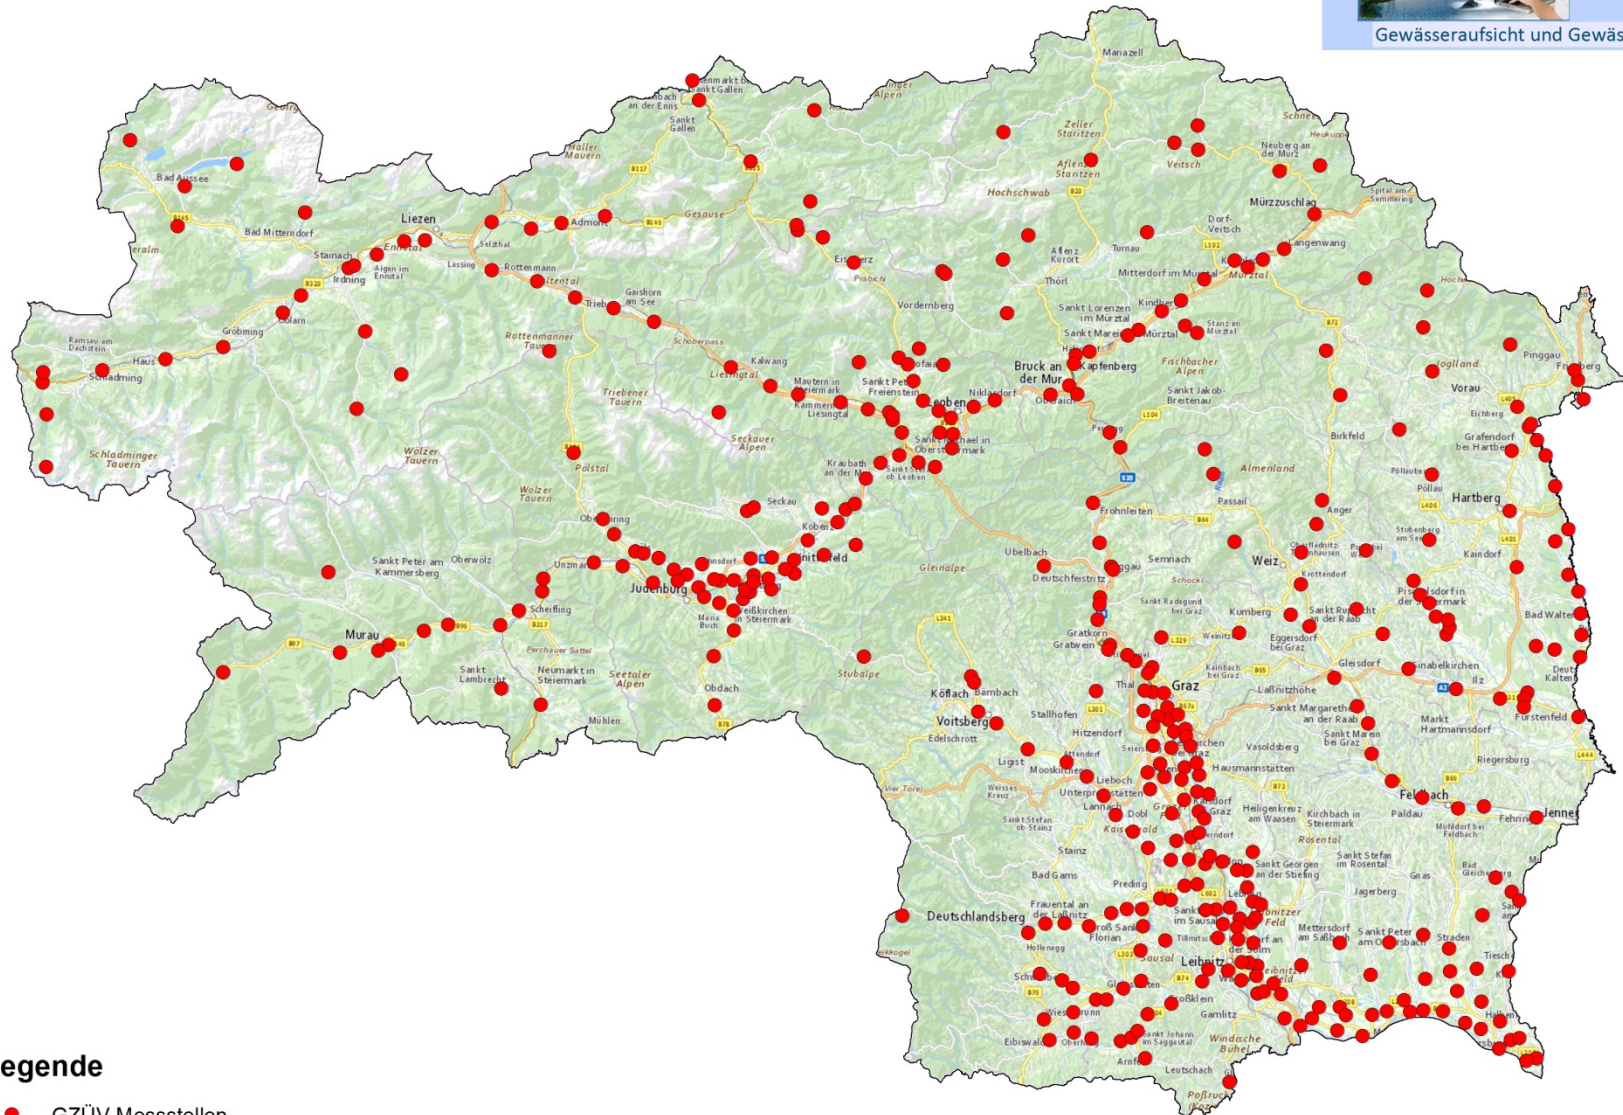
Gewässeraufsicht und Gewäs

Bad Aussee
Bad Mitterndorf
Liezen
Stainach
Irdning
Admont
Rottenmann
Trieben
Gaishorn am See
Gröbming
Haus
Schladming
Ramsau am Dachstein
Schladminger Tauern
Wölzer Tauern
Rottenmanner Tauern
Triebener Tauern
Seckauer Alpen
Kalwang
Mautern in Steiermark
Kammern im Liesingtal
Sankt Peter-Freienstein
Leoben
Niklasdorf
Trofaiach
Vordernberg
Eisenerz
Hochschwab
Zeller Staritzen
Aflenzer Staritzen
Veitsch
Neuberg an der Mürz
Mürzzuschlag
Langenwang
Dorf-Veitsch
Turnau
Aflenz Kurort
Thörl
Mitterdorf im Mürztal
Kindberg
Sankt Lorenzen im Mürztal
Sankt Marein im Mürztal
Stanz im Mürztal
Kapfenberg
Bruck an der Mur
Oberaich
Fischbacher Alpen
Sankt Jakob-Breitenau
Pernegg
Almenland
Passail
Birkfeld
Pinggau
Friedberg
Joglland
Vorau
Hartberg
Pöllau
Grafendorf bei Hartberg
Kaindorf
Anger
Weiz
Semriach
Frohnleiten
Übelbach
Deutschfeistritz
Gratkorn
Gratwein
Graz
Thal
Sankt Radegund bei Graz
Kumberg
Eggersdorf bei Graz
Gleisdorf
Laßnitzhöhe
Sankt Margarethen an der Raab
Sankt Marein bei Graz
Markt Hartmannsdorf
Riegersburg
Fürstenfeld
Bad Waltersdorf
Sinabelkirchen
Feldbach
Fehring
Jennersdorf
Paldau
Kirchbach in Steiermark
Sankt Stefan im Rosental
Sankt Georgen an der Stiefing
Jagerberg
Straden
Tieschen
Mettersdorf am Saßbach
Sankt Peter am Ottersbach
Leibnitz
Gamlitz
Arnfels
Leutschach
Wildon
Preding
Sankt Nikolai im Sausal
Tillmitsch
Großklein
Sankt Johann im Saggautal
Windische Bühel
Eibiswald
Wies
Schwanberg
Groß Sankt Florian
Deutschlandsberg
Frauental an der Laßnitz
Hollenegg
Bad Gams
Stainz
Dobl
Lannach
Lieboch
Mooskirchen
Ligist
Voitsberg
Köflach
Bärnbach
Edelschrott
Stallhofen
Hitzendorf
Hausmannstätten
Vasoldsberg
Heiligenkreuz am Waasen
Kalsdorf bei Graz
Kaiserwald
Stubalpe
Gleinalpe
Knittelfeld
Judenburg
Weißkirchen in Steiermark
Kobenz
Seckau
Kraubath an der Mur
Sankt Michael in Obersteiermark
Sankt Stefan ob Leoben
Obdach
Seetaler Alpen
Neumarkt in Steiermark
Scheifling
Murau
Sankt Lambrecht
Sankt Peter am Kammersberg
Oberwölz
Unzmarkt
Oberzeiring
Pölstal
Mühlen
Perchauer Sattel
Lassing
Selzthal
Gesäuse
Sankt Gallen
Schneealpe
Heukuppe
Spital am Semmering
Stubenberg am See
Pischelsdorf in der Steiermark
Sankt Ruprecht an der Raab
Mühldorf bei Feldbach
Bad Gleichenberg
Gnas
Wettmannstätten
Sankt Stefan ob Stainz
Weisses Kreuz
Koralpe

Legende
GZÜV Messstellen